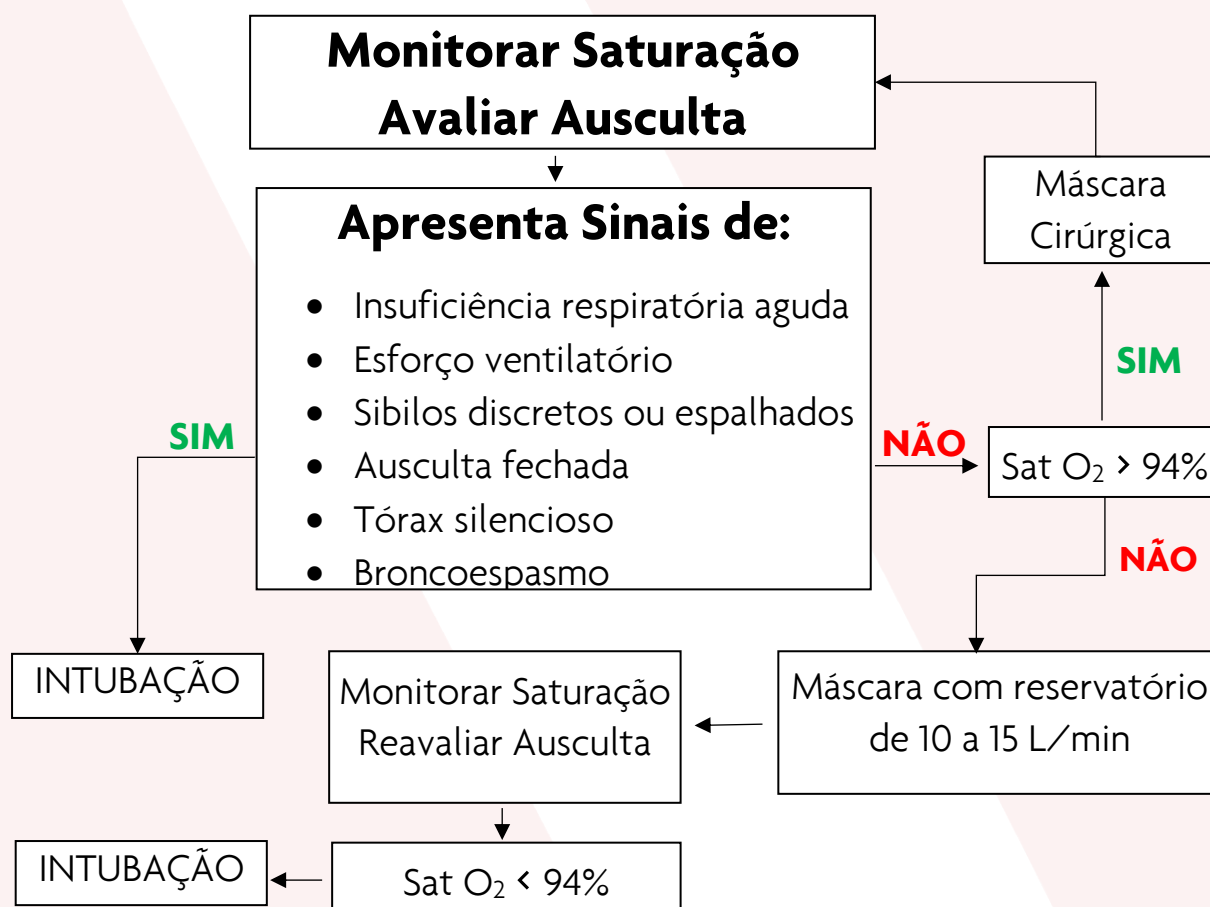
Monitorar Saturação
Avaliar Ausculta

Apresenta Sinais de:

- Insuficiência respiratória aguda
- Esforço ventilatório
- Sibilos discretos ou espalhados
- Ausculta fechada
- Tórax silencioso
- Broncoespasmo

SIM

INTUBAÇÃO

NÃO

Sat $O_2$ > 94%

SIM

Máscara Cirúrgica

NÃO

Máscara com reservatório de 10 a 15 L/min

Monitorar Saturação
Reavaliar Ausculta

Sat $O_2$ < 94%

INTUBAÇÃO